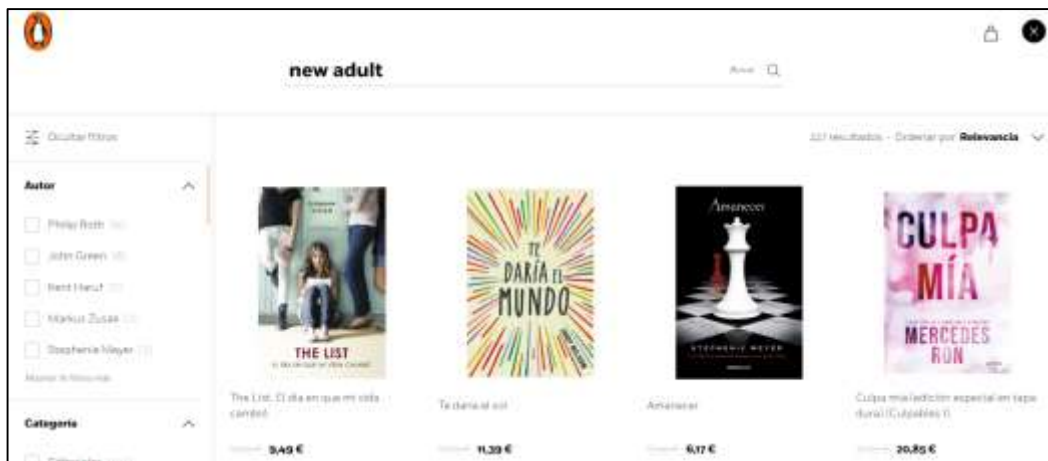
new adult

Borrar

Ocultar filtros

Autor

Philip Roth

John Green

Kent Haruf

Markus Zusak

Stephenie Meyer

Mostrar 10 filtros más

Categoría

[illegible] resultados · Ordenar por: Relevancia

THE LIST

TE DARÍA EL MUNDO

Amanecer

STEPHENIE MEYER

CULPA MÍA

MERCEDES RON

The List. El día en que mi vida cambió

Te daría el sol

Amanecer

Culpa mía (edición especial en tapa dura) (Culpables 1)

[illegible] 9,49 €

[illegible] 11,39 €

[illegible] 6,17 €

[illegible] 20,85 €